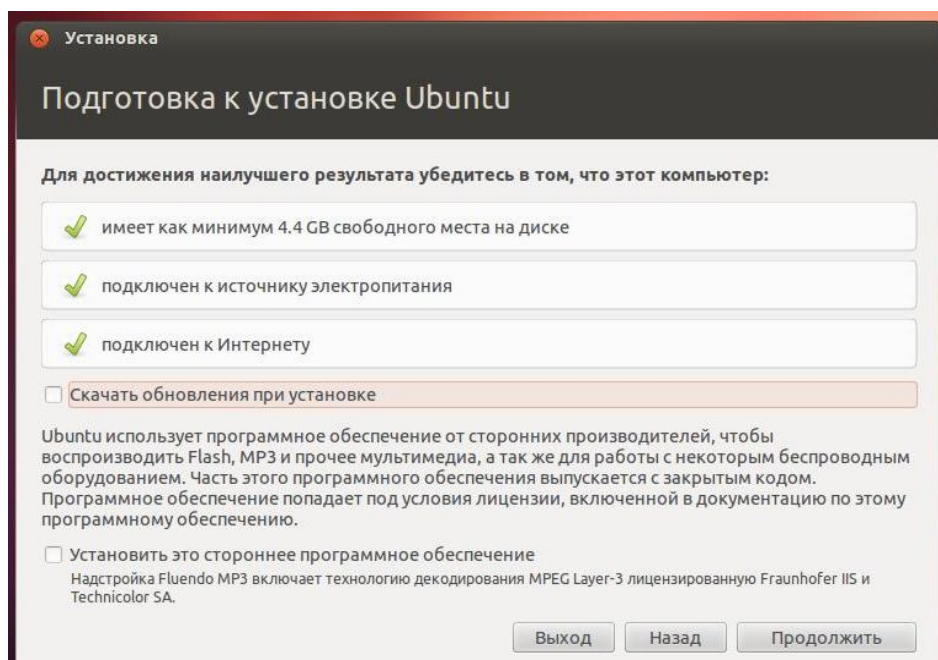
Установка

Подготовка к установке Ubuntu

Для достижения наилучшего результата убедитесь в том, что этот компьютер:

имеет как минимум 4.4 GB свободного места на диске

подключен к источнику электропитания

подключен к Интернету

Скачать обновления при установке

Ubuntu использует программное обеспечение от сторонних производителей, чтобы воспроизводить Flash, MP3 и прочее мультимедиа, а так же для работы с некоторым беспроводным оборудованием. Часть этого программного обеспечения выпускается с закрытым кодом. Программное обеспечение попадает под условия лицензии, включенной в документацию по этому программному обеспечению.

Установить это стороннее программное обеспечение

Надстройка Fluendo MP3 включает технологию декодирования MPEG Layer-3 лицензированную Fraunhofer IIS и Technicolor SA.

Выход Назад Продолжить